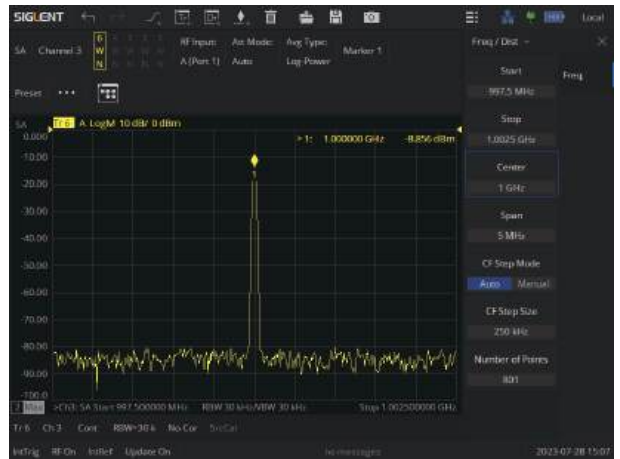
SIGLENT

Local

SA Channel 3

RF Input: A (Port 1)

Att Mode: Auto

Avg Type: Log-Power

Marker 1

Preset

Freq / Dist

Start
997.5 MHz

Stop
1.0025 GHz

Center
1 GHz

Span
5 MHz

CF Step Mode
Auto Manual

CF Step Size
250 kHz

Number of Points
801

Freq

SA
Tr 6 A LogM 10 dB/ 0 dBm

> 1: 1.000000 GHz -8.856 dBm

0.000
-10.00
-20.00
-30.00
-40.00
-50.00
-60.00
-70.00
-80.00
-90.00
-100.0

>Ch3: SA Start 997.500000 MHz RBW 30 kHz/VBW 30 kHz Stop 1.002500000 GHz

Tr 6 Ch 3 Cont RBW=30 k No Cor SrcCal

IntTrig RF On IntRef Update On

no messages

2023-07-28 15:07